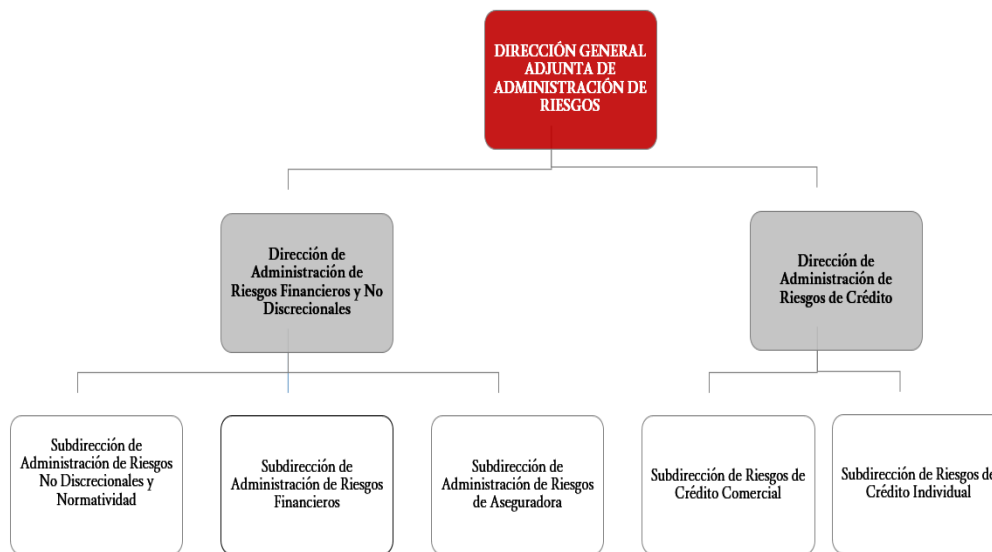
DIRECCIÓN GENERAL ADJUNTA DE ADMINISTRACIÓN DE RIESGOS

Dirección de Administración de Riesgos Financieros y No Discrecionales

Dirección de Administración de Riesgos de Crédito

Subdirección de Administración de Riesgos No Discrecionales y Normatividad

Subdirección de Administración de Riesgos Financieros

Subdirección de Administración de Riesgos de Aseguradora

Subdirección de Riesgos de Crédito Comercial

Subdirección de Riesgos de Crédito Individual